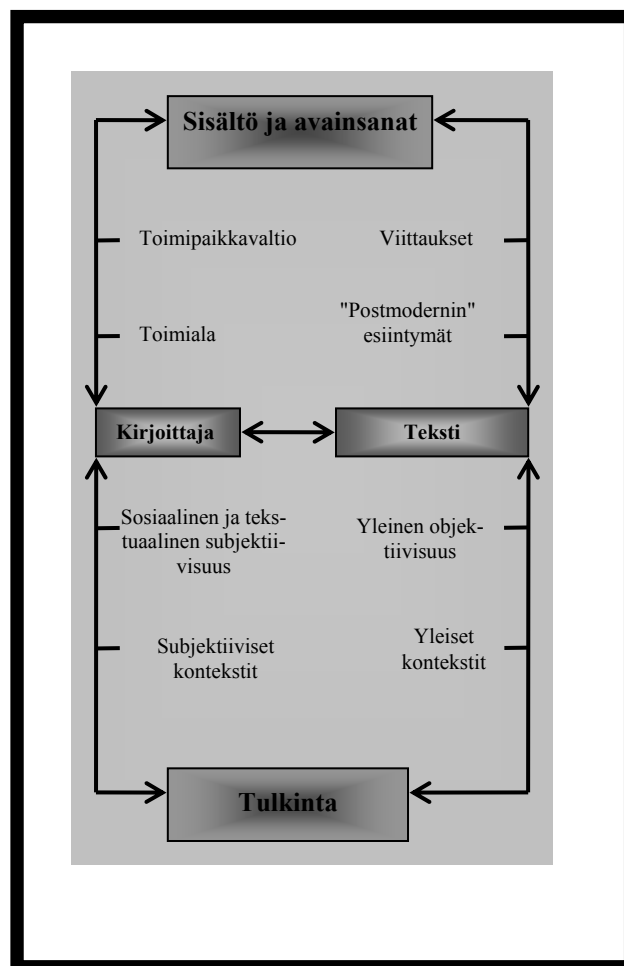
Sisältö ja avainsanat

Toimipaikkavaltio

Toimiala

Viittaukset

"Postmodernin" esiintymät

Kirjoittaja

Teksti

Sosiaalinen ja tekstuaalinen subjektiivisuus

Subjektiiviset kontekstit

Yleinen objektiivisuus

Yleiset kontekstit

Tulkinta